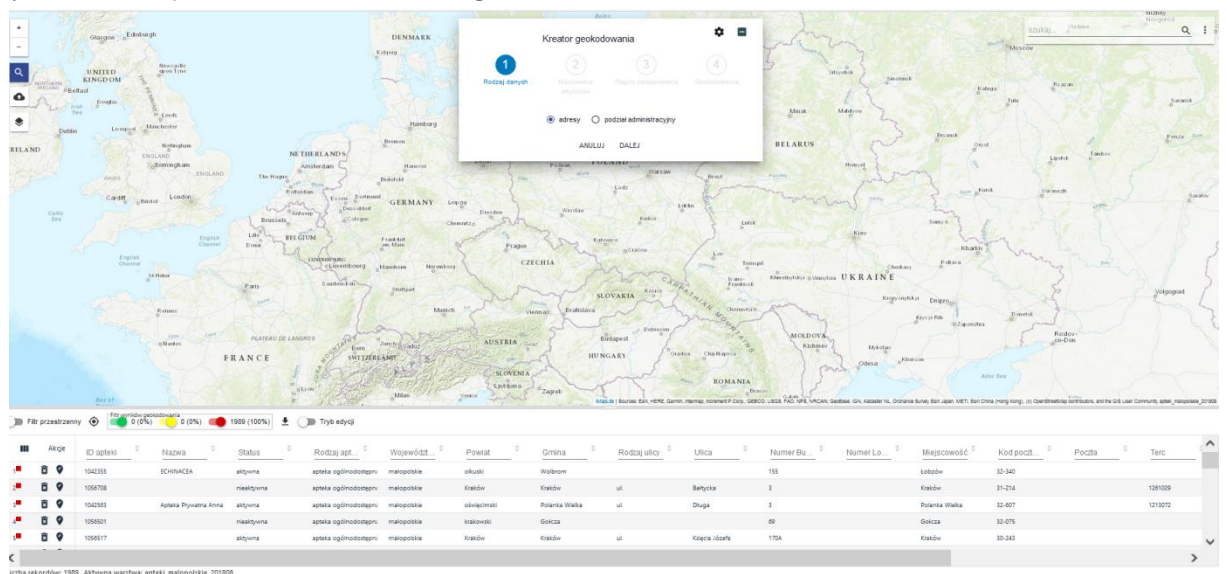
Kreator geokodowania

1 Rodzaj danych
2 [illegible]
3 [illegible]
4 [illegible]

adresy
podział administracyjny

ANULUJ DALEJ

Szukaj...

+
-

Glasgow Edinburgh
UNITED KINGDOM
Belfast
Dublin
IRELAND
Leeds
Liverpool Manchester
Birmingham
ENGLAND
Cardiff Bristol London
English Channel
Paris
FRANCE
Nantes
Bay of
DENMARK
Hamburg
NETHERLANDS
Amsterdam
Hanover
The Hague
Dortmund
Essen
Brussels
BELGIUM
Lille
GERMANY
Leipzig
Dresden
Frankfurt am Main
Luxembourg
Stuttgart
Munich
Zurich
SWITZERLAND
Milan
Venice
Zagreb
SLOVENIA
Ljubljana
AUSTRIA
Vienna
Bratislava
SLOVAKIA
CZECHIA
Prague
Wrocław
Poznań
Łódź
Lublin
Warsaw
POLAND
Kraków
Budapest
HUNGARY
ROMANIA
MOLDOVA
Chisinau
Odesa
UKRAINE
Kyiv
Kharkiv
Dnipro
Donetsk
Lviv
BELARUS
Minsk
Moscow
Volgograd
Rostov-on-Don
Smolensk

Filtr przestrzenny
Filtr wyników geokodowania
0 (0%)
0 (0%)
1989 (100%)
Tryb edycji

| | Akcje | ID apteki | Nazwa | Status | Rodzaj apt... | Województ... | Powiat | Gmina | Rodzaj ulicy | Ulica | Numer Bu... | Numer Lo... | Miejscowość | Kod poczt... | Poczta | Terc |
|---|---|---|---|---|---|---|---|---|---|---|---|---|---|---|---|---|
| 1 | | 1042355 | ECHINACEA | aktywna | apteka ogólnodostępna | małopolskie | olkuski | Wolbrom | | | 155 | | Łobzów | 32-340 | | |
| 2 | | 1056708 | | nieaktywna | apteka ogólnodostępna | małopolskie | Kraków | Kraków | ul. | Bałtycka | 3 | | Kraków | 31-214 | | 1261029 |
| 3 | | 1042583 | Apteka Prywatna Anna | aktywna | apteka ogólnodostępna | małopolskie | oświęcimski | Polanka Wielka | ul. | Długa | 3 | | Polanka Wielka | 32-607 | | 1213072 |
| 4 | | 1056501 | | nieaktywna | apteka ogólnodostępna | małopolskie | krakowski | Gołcza | | | 69 | | Gołcza | 32-075 | | |
| 5 | | 1056517 | | aktywna | apteka ogólnodostępna | małopolskie | Kraków | Kraków | ul. | Księcia Józefa | 170A | | Kraków | 30-243 | | |

Liczba rekordów: 1989, Aktywna warstwa: apteki_malopolskie_201808